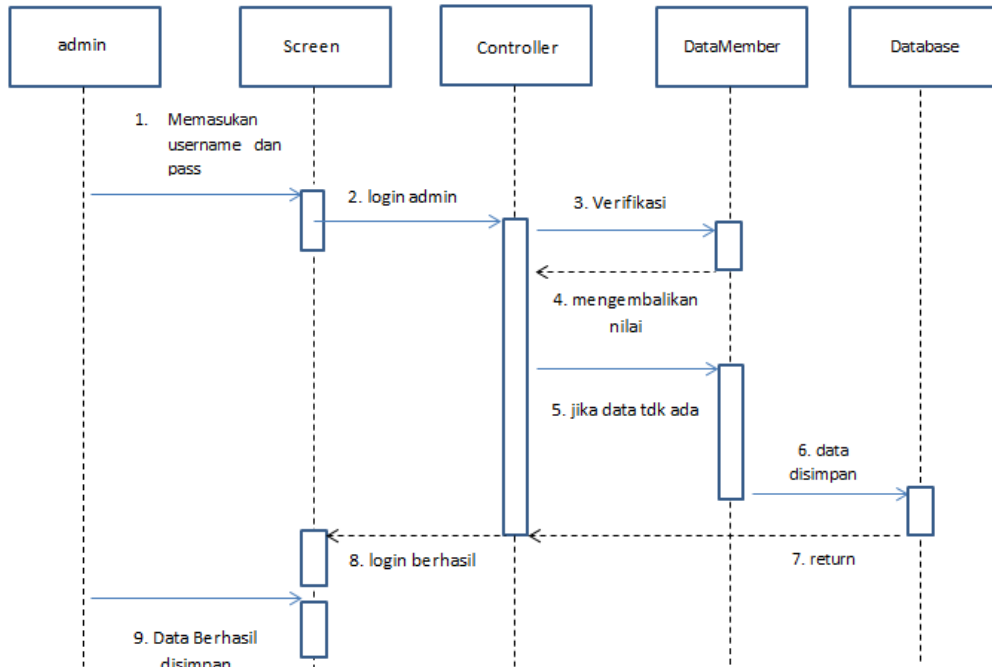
admin

Screen

Controller

DataMember

Database

1. Memasukan username dan pass

2. login admin

3. Verifikasi

4. mengembalikan nilai

5. jika data tdk ada

6. data disimpan

8. login berhasil

7. return

9. Data Berhasil disimpan